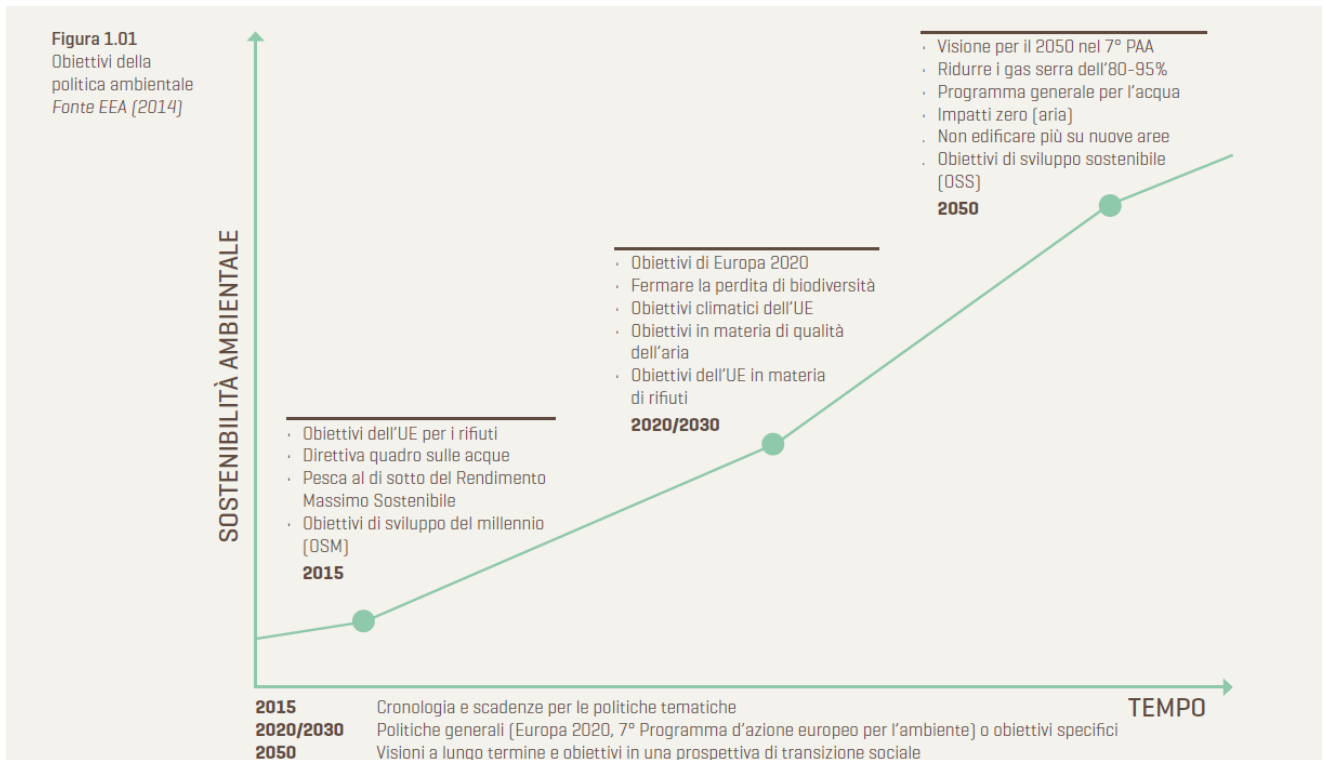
**Figura 1.01**
Obiettivi della politica ambientale
*Fonte EEA (2014)*

SOSTENIBILITÀ AMBIENTALE

· Visione per il 2050 nel 7° PAA
· Ridurre i gas serra dell'80-95%
· Programma generale per l'acqua
· Impatti zero (aria)
. Non edificare più su nuove aree
· Obiettivi di sviluppo sostenibile (OSS)
**2050**

· Obiettivi di Europa 2020
· Fermare la perdita di biodiversità
· Obiettivi climatici dell'UE
· Obiettivi in materia di qualità dell'aria
· Obiettivi dell'UE in materia di rifiuti
**2020/2030**

· Obiettivi dell'UE per i rifiuti
· Direttiva quadro sulle acque
· Pesca al di sotto del Rendimento Massimo Sostenibile
· Obiettivi di sviluppo del millennio (OSM)
**2015**

TEMPO

**2015** Cronologia e scadenze per le politiche tematiche
**2020/2030** Politiche generali (Europa 2020, 7° Programma d'azione europeo per l'ambiente) o obiettivi specifici
**2050** Visioni a lungo termine e obiettivi in una prospettiva di transizione sociale